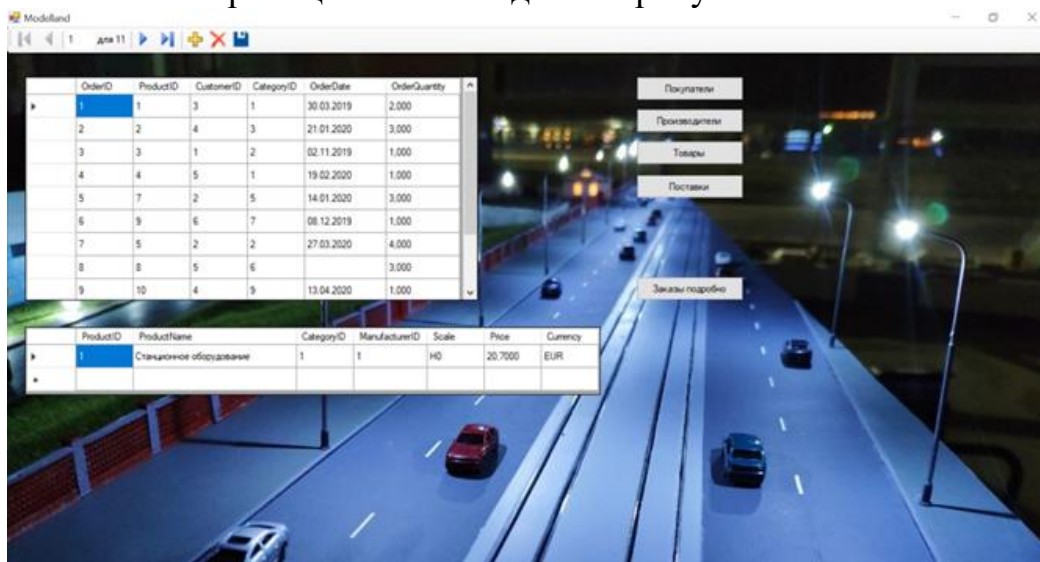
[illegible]

Modelland

1 для 11

| OrderID | ProductID | CustomerID | CategoryID | OrderDate | OrderQuantity |
|---|---|---|---|---|---|
| 1 | 1 | 3 | 1 | 30.03.2019 | 2,000 |
| 2 | 2 | 4 | 3 | 21.01.2020 | 3,000 |
| 3 | 3 | 1 | 2 | 02.11.2019 | 1,000 |
| 4 | 4 | 5 | 1 | 19.02.2020 | 1,000 |
| 5 | 7 | 2 | 5 | 14.01.2020 | 3,000 |
| 6 | 9 | 6 | 7 | 08.12.2019 | 1,000 |
| 7 | 5 | 2 | 2 | 27.03.2020 | 4,000 |
| 8 | 8 | 5 | 6 | | 3,000 |
| 9 | 10 | 4 | 9 | 13.04.2020 | 1,000 |

Покупатели

Производители

Товары

Поставки

Заказы подробно

| ProductID | ProductName | CategoryID | ManufacturerID | Scale | Price | Currency |
|---|---|---|---|---|---|---|
| 1 | Станционное оборудование | 1 | 1 | H0 | 20,7000 | EUR |
| | | | | | | |